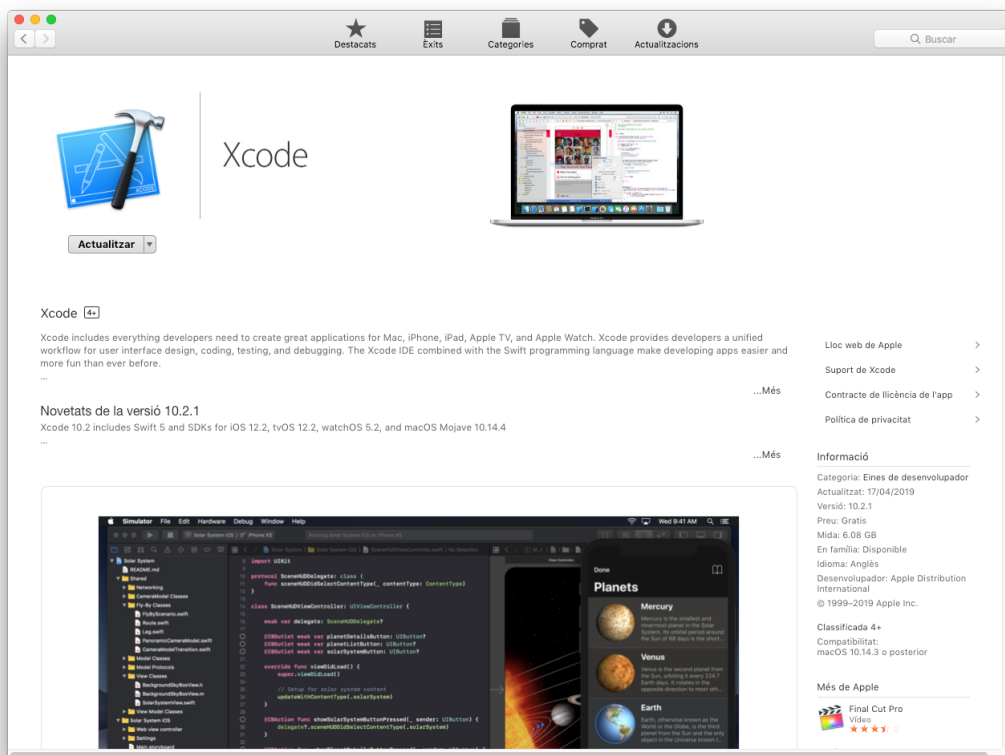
Destacats Èxits Categories Comprat Actualitzacions

Buscar

Xcode

Actualitzar

Xcode 4+

Xcode includes everything developers need to create great applications for Mac, iPhone, iPad, Apple TV, and Apple Watch. Xcode provides developers a unified workflow for user interface design, coding, testing, and debugging. The Xcode IDE combined with the Swift programming language make developing apps easier and more fun than ever before.
...

...Més

Novetats de la versió 10.2.1
Xcode 10.2 includes Swift 5 and SDKs for iOS 12.2, tvOS 12.2, watchOS 5.2, and macOS Mojave 10.14.4
...

...Més

Lloc web de Apple
Suport de Xcode
Contracte de llicència de l'app
Política de privacitat

Informació
Categoria: Eines de desenvolupador
Actualitzat: 17/04/2019
Versió: 10.2.1
Preu: Gratis
Mida: 6.08 GB
En família: Disponible
Idioma: Anglès
Desenvolupador: Apple Distribution International
© 1999–2019 Apple Inc.

Classificada 4+
Compatibilitat: macOS 10.14.3 o posterior

Més de Apple
Final Cut Pro
Vídeo

Simulator File Edit Hardware Debug Window Help
Wed 9:41 AM

import UIKit

protocol SceneHUDDelegate: class {
    func sceneHUDDidSelectContentType(_ contentType: ContentType)
}

class SceneHUDViewController: UIViewController {

    weak var delegate: SceneHUDDelegate?

    IBOutlet weak var planetDetailsButton: UIButton!
    IBOutlet weak var planetListButton: UIButton!
    IBOutlet weak var solarSystemButton: UIButton!

    override func viewDidLoad() {
        super.viewDidLoad()

        // Setup for solar system content
        updateWithContentType(.solarSystem)
    }

    IBAction func showSolarSystemButtonPressed(_ sender: UIButton) {
        delegate?.sceneHUDDidSelectContentType(.solarSystem)
    }

Done
Planets
Mercury
Mercury is the smallest and innermost planet in the Solar System. Its orbital period around the Sun of 88 days is the short...
Venus
Venus is the second planet from the Sun, orbiting it every 224.7 Earth days. It rotates in the opposite direction to most oth...
Earth
Earth, otherwise known as the World or the Globe, is the third planet from the Sun and the only object in the Universe known t...